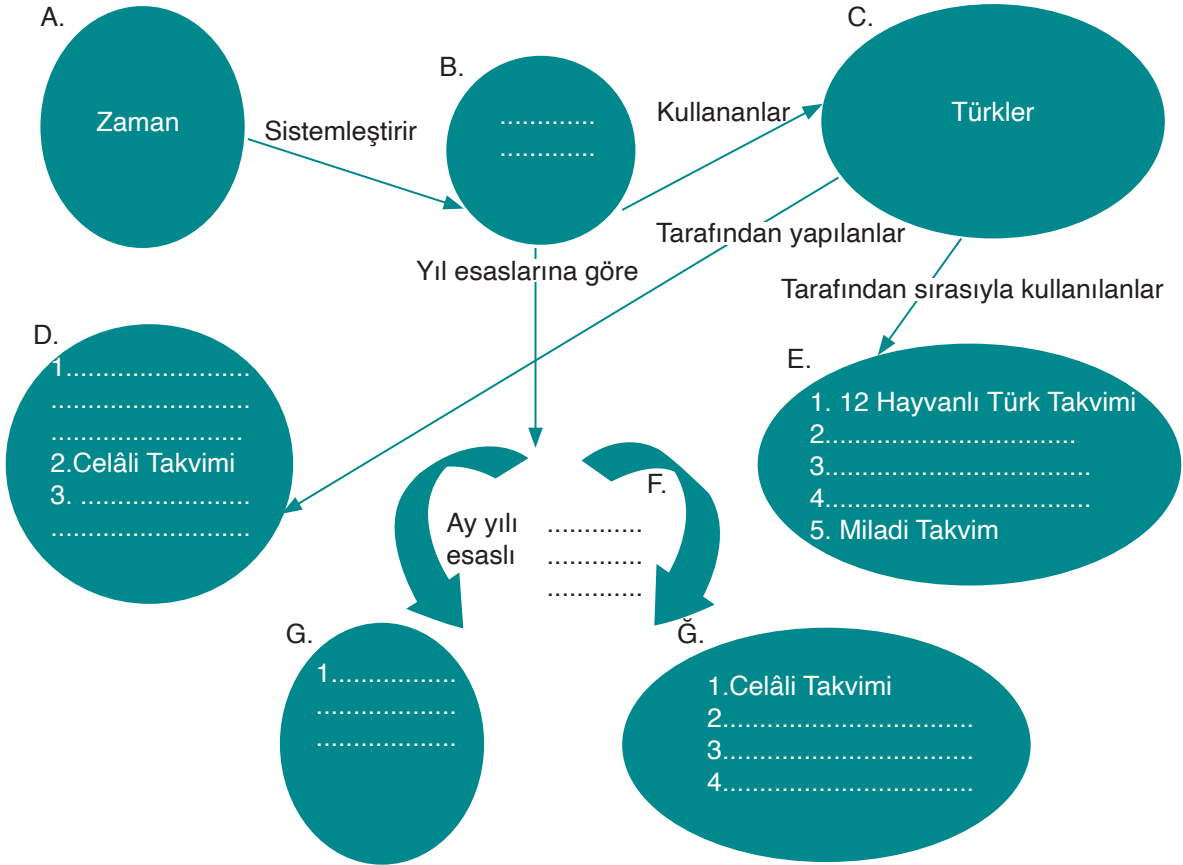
A.

Zaman

Sistemleştirir

B.

............
............

Kullananlar

C.

Türkler

Tarafından yapılanlar

Yıl esaslarına göre

Tarafından sırasıyla kullanılanlar

D.

1........................
........................
........................
2.Celâli Takvimi
3. ........................
........................

E.

1. 12 Hayvanlı Türk Takvimi
2................................
3................................
4................................
5. Miladi Takvim

F.

Ay yılı esaslı

............
............
............

G.

1................
................
................

Ğ.

1.Celâli Takvimi
2................................
3................................
4................................